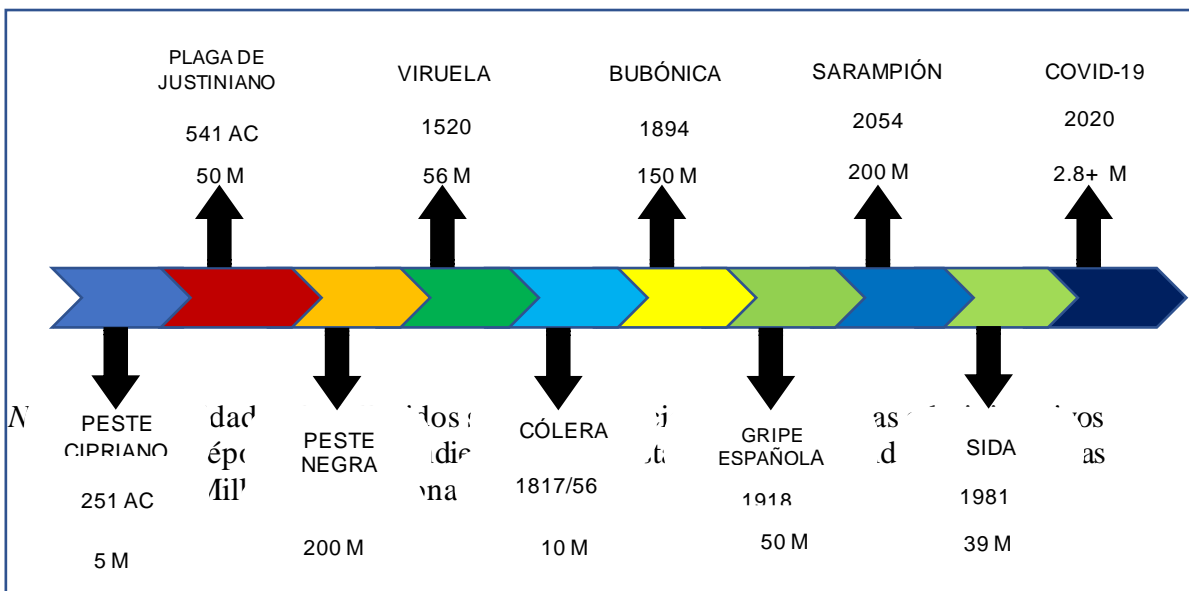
PLAGA DE JUSTINIANO

541 AC

50 M

VIRUELA

1520

56 M

BUBÓNICA

1894

150 M

SARAMPIÓN

2054

200 M

COVID-19

2020

2.8+ M

PESTE CIPRIANO

251 AC

5 M

PESTE NEGRA

200 M

CÓLERA

1817/56

10 M

GRIPE ESPAÑOLA

1918

50 M

SIDA

1981

39 M

N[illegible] dad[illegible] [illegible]idos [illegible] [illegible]ci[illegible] as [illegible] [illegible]vos
épo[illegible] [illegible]die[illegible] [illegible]ta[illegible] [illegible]d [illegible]as
Mil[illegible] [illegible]ona